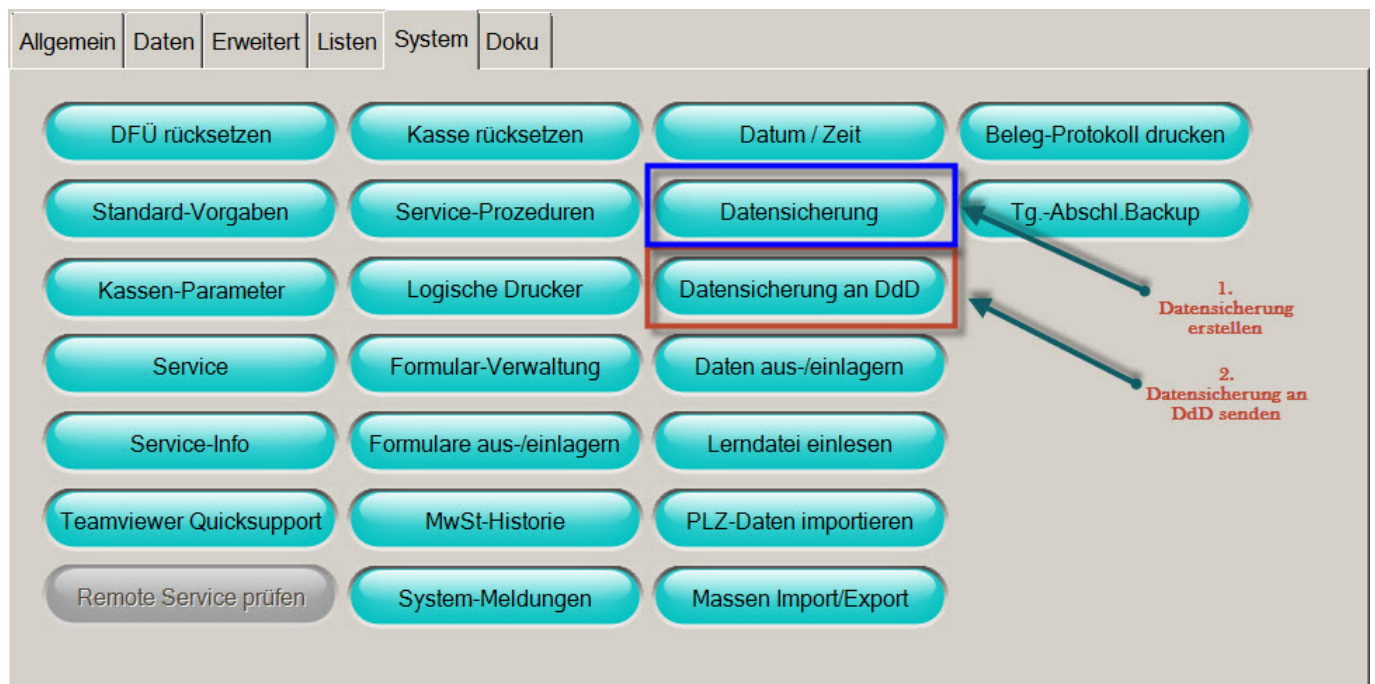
Allgemein | Daten | Erweitert | Listen | System | Doku

DFÜ rücksetzen
Kasse rücksetzen
Datum / Zeit
Beleg-Protokoll drucken

Standard-Vorgaben
Service-Prozeduren
Datensicherung
Tg.-Abschl.Backup

Kassen-Parameter
Logische Drucker
Datensicherung an DdD

Service
Formular-Verwaltung
Daten aus-/einlagern

Service-Info
Formulare aus-/einlagern
Lerndatei einlesen

Teamviewer Quicksupport
MwSt-Historie
PLZ-Daten importieren

Remote Service prüfen
System-Meldungen
Massen Import/Export

1.
Datensicherung erstellen

2.
Datensicherung an DdD senden